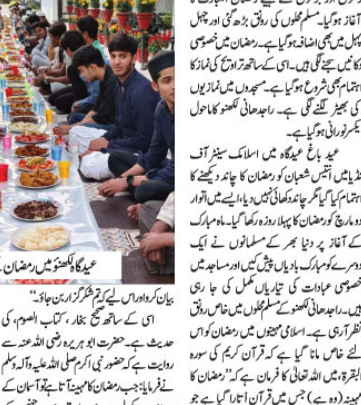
آغاز ہوگیا۔ مسلم محلوں کی رونق بڑھ گئی اور چہل پہل میں بھی اضافہ ہوگیا ہے۔ رمضان میں خصوصی اہتمام کیا جانے لگا ہے۔ اسی کے ساتھ تراویح کی نماز کا اہتمام بھی شروع ہوگیا ہے۔ مسجدوں میں نمازیوں کی بھیڑ لگنے لگی ہے۔ راجدھانی لکھنؤ کا ماحول بھی نورانی ہوگیا ہے۔

عید باغ عیدگاہ میں اسلامک سینٹر آف انڈیا میں انتیس شعبان کو رمضان کا چاند دیکھنے کا اہتمام کیا گیا مگر چاند دکھائی نہیں دیا۔ ایسے میں اتوار 2 مارچ کو رمضان کا پہلا روزہ رکھا گیا۔ ماہ مبارک کے آغاز پر دنیا بھر کے مسلمانوں نے ایک دوسرے کو مبارک بادیاں پیش کیں اور مساجد میں خصوصی عبادات کی تیاریاں مکمل کی گئی۔ راجدھانی لکھنؤ کے مسلم محلوں میں خاص رونق نظر آرہی ہے۔ اسلامی مہینوں میں رمضان کو اس لئے خاص مانا گیا ہے کہ قرآن کریم کی سورہ البقرہ میں اللہ تعالیٰ کا فرمان ہے کہ "رمضان کا مہینہ (وہ ہے) جس میں قرآن اتارا گیا ہے جو

عیدگاہ لکھنؤ میں رمضان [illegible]

بیان کرو اور اس لئے کہ تم شکر گزار بن جاؤ۔"

اسی کے ساتھ صحیح بخاری، کتاب الصوم، کی حدیث ہے۔ حضرت ابو ہریرہ رضی اللہ عنہ سے روایت ہے کہ حضور نبی اکرم صلی اللہ علیہ وآلہ وسلم نے فرمایا: جب رمضان کا مہینہ آتا ہے تو آسمان کے